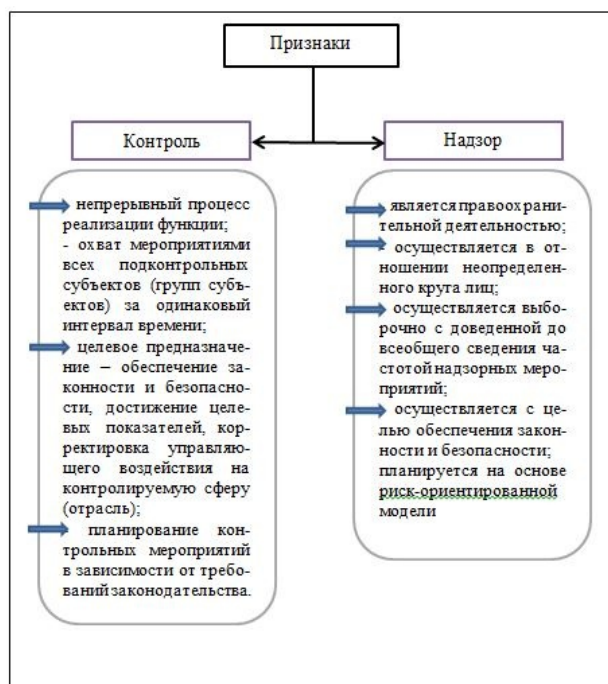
Признаки

Контроль

Надзор

непрерывный процесс реализации функции;
- охват мероприятиями всех подконтрольных субъектов (групп субъектов) за одинаковый интервал времени;
целевое предназначение – обеспечение законности и безопасности, достижение целевых показателей, корректировка управляющего воздействия на контролируемую сферу (отрасль);
планирование контрольных мероприятий в зависимости от требований законодательства.

является правоохранительной деятельностью;
осуществляется в отношении неопределенного круга лиц;
осуществляется выборочно с доведенной до всеобщего сведения частотой надзорных мероприятий;
осуществляется с целью обеспечения законности и безопасности; планируется на основе риск-ориентированной модели